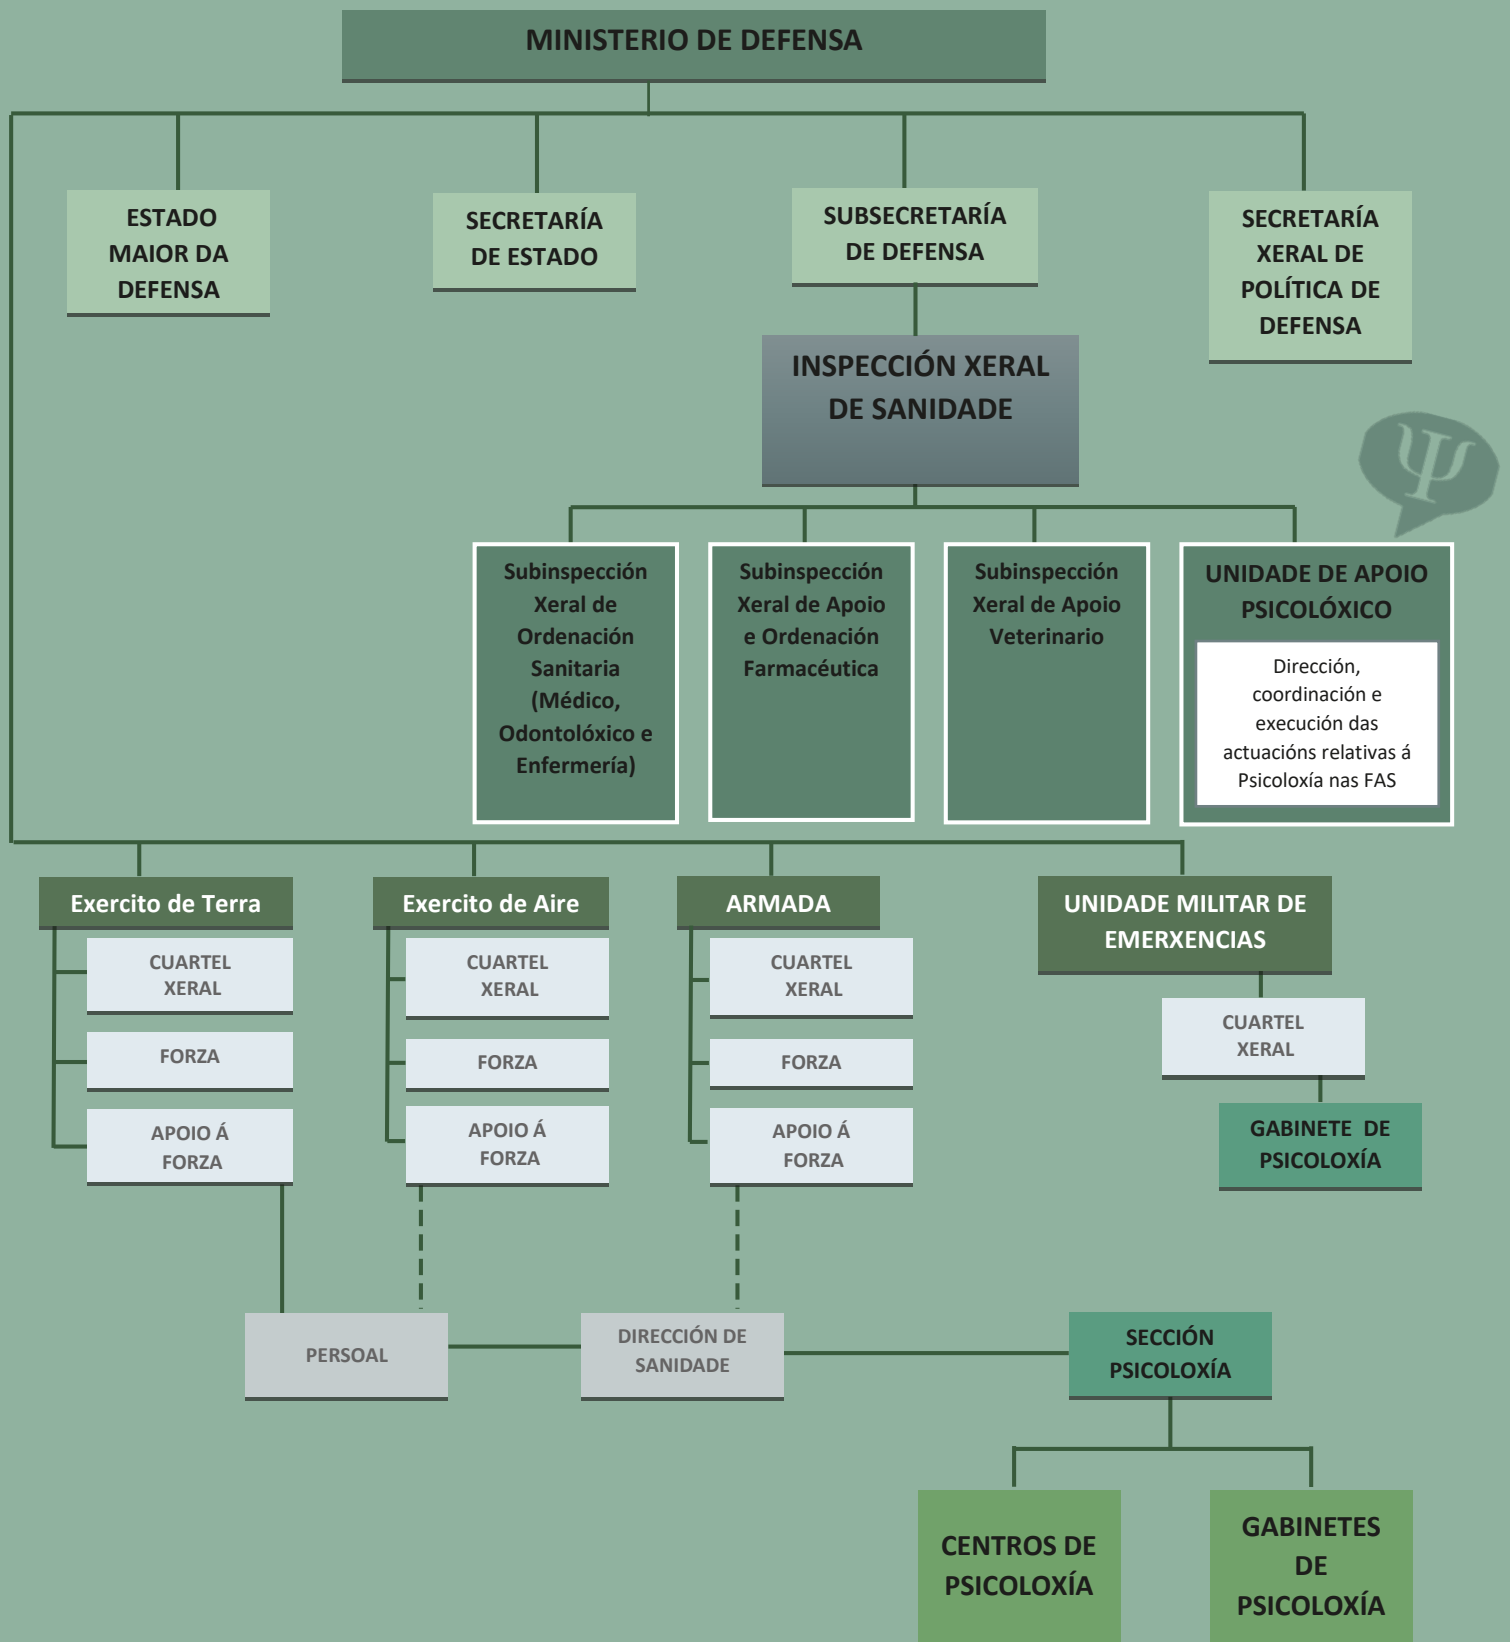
MINISTERIO DE DEFENSA

ESTADO MAIOR DA DEFENSA

SECRETARÍA DE ESTADO

SUBSECRETARÍA DE DEFENSA

SECRETARÍA XERAL DE POLÍTICA DE DEFENSA

INSPECCIÓN XERAL DE SANIDADE

Subinspección Xeral de Ordenación Sanitaria (Médico, Odontolóxico e Enfermería)

Subinspección Xeral de Apoio e Ordenación Farmacéutica

Subinspección Xeral de Apoio Veterinario

UNIDADE DE APOIO PSICOLÓXICO

Dirección, coordinación e execución das actuacións relativas á Psicoloxía nas FAS

Exercito de Terra

CUARTEL XERAL

FORZA

APOIO Á FORZA

Exercito de Aire

CUARTEL XERAL

FORZA

APOIO Á FORZA

ARMADA

CUARTEL XERAL

FORZA

APOIO Á FORZA

UNIDADE MILITAR DE EMERXENCIAS

CUARTEL XERAL

GABINETE DE PSICOLOXÍA

PERSOAL

DIRECCIÓN DE SANIDADE

SECCIÓN PSICOLOXÍA

CENTROS DE PSICOLOXÍA

GABINETES DE PSICOLOXÍA